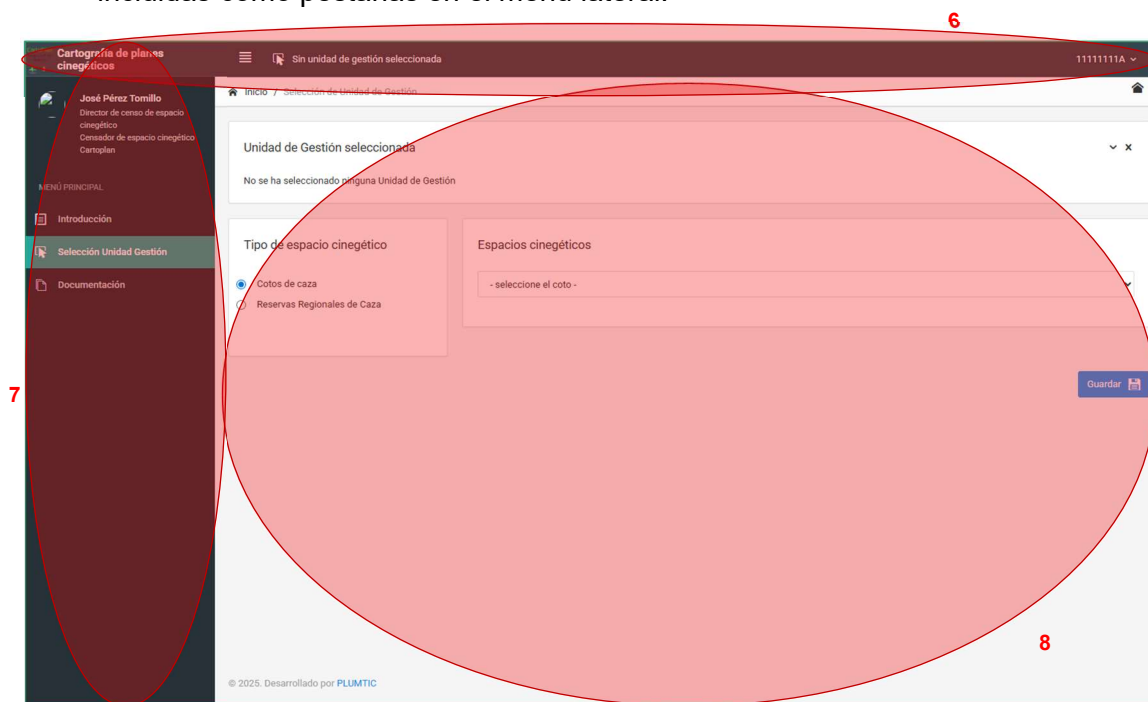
incluidas como pestañas en el menú lateral.

6

Cartografía de planes cinegéticos

Sin unidad de gestión seleccionada

11111111A

José Pérez Tomillo
Director de censo de espacio cinegético
Censador de espacio cinegético
Cartoplan

MENÚ PRINCIPAL

Introducción

Selección Unidad Gestión

Documentación

Inicio / Selección de Unidad de Gestión

Unidad de Gestión seleccionada

No se ha seleccionado ninguna Unidad de Gestión

Tipo de espacio cinegético

Cotos de caza

Reservas Regionales de Caza

Espacios cinegéticos

- seleccione el coto -

Guardar

7

8

© 2025. Desarrollado por PLUMTIC